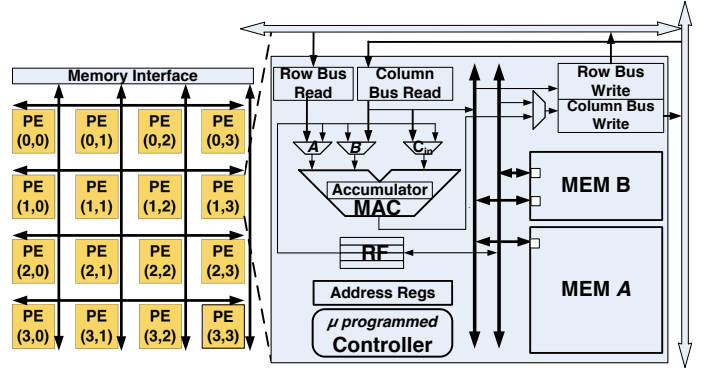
Memory Interface

PE (0,0)
PE (0,1)
PE (0,2)
PE (0,3)
PE (1,0)
PE (1,1)
PE (1,2)
PE (1,3)
PE (2,0)
PE (2,1)
PE (2,2)
PE (2,3)
PE (3,0)
PE (3,1)
PE (3,2)
PE (3,3)

Row Bus Read
Column Bus Read
Row Bus Write
Column Bus Write

A
B
$C_{in}$
Accumulator
MAC

MEM B
RF
MEM A

Address Regs
μ programmed Controller